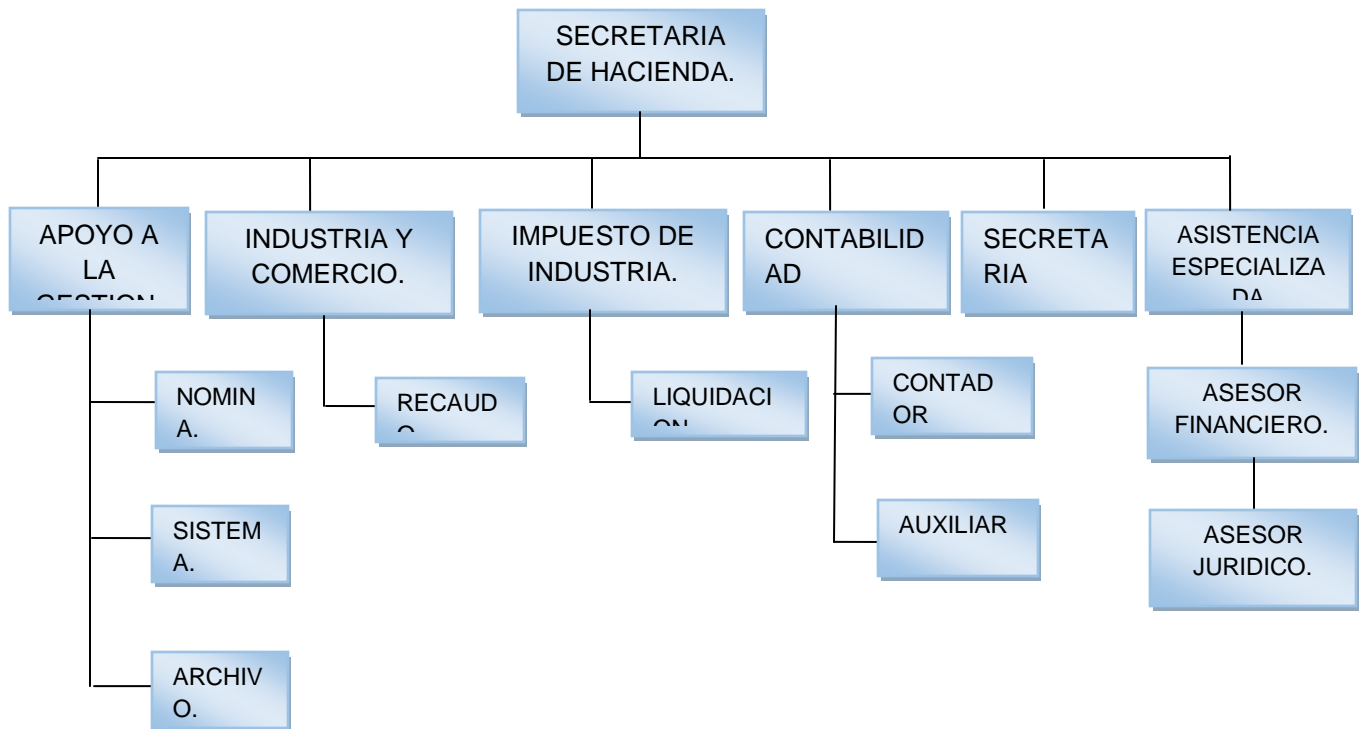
SECRETARIA DE HACIENDA.

APOYO A LA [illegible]

INDUSTRIA Y COMERCIO.

IMPUESTO DE INDUSTRIA.

CONTABILID AD

SECRETA RIA

ASISTENCIA ESPECIALIZA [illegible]

NOMIN A.

SISTEM A.

ARCHIV O.

RECAUD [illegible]

LIQUIDACI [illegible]

CONTAD OR

AUXILIAR

ASESOR FINANCIERO.

ASESOR JURIDICO.